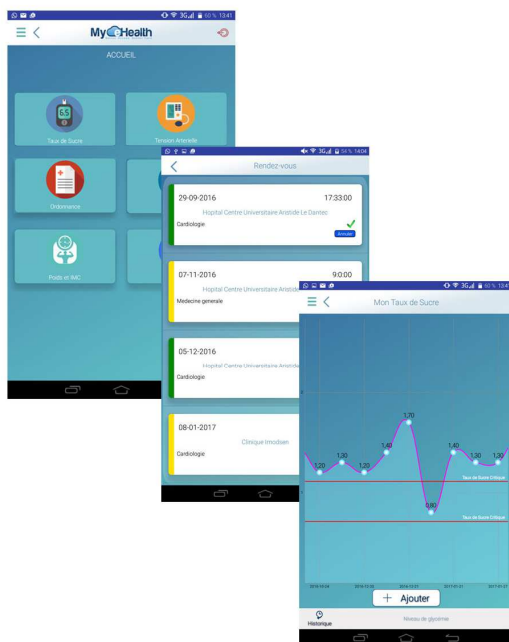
3G 50 % 13:41

MyHealth

ACCUEIL

Taux de Sucre

Tension Arterielle

Ordonnance

Poids et IMC

3G 34 % 14:04

Rendez-vous

29-09-2016 17:33:00

Hopital Centre Universitaire Aristide Le Dantec

Cardiologie

Annuler

07-11-2016 9:0:00

Medecine generale

05-12-2016

Hopital Centre Universitaire Aristide

Cardiologie

08-01-2017

Clinique Imodsen

Cardiologie

3G 50 %

Mon Taux de Sucre

1,20 1,30 1,20 1,40 1,70 0,80 1,40 1,30 1,30

Taux de Sucre Critique

Taux de Sucre Critique

+ Ajouter

Historique

Niveau de glycémie